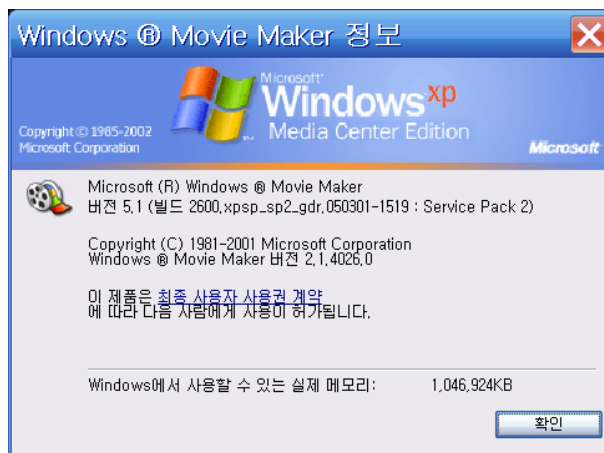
Windows ® Movie Maker 정보

Copyright © 1985-2002
Microsoft Corporation

Microsoft®
Windows xp
Media Center Edition

Microsoft

Microsoft (R) Windows ® Movie Maker
버전 5.1 (빌드 2600.xpsp_sp2_gdr.050301-1519 : Service Pack 2)

Copyright (C) 1981-2001 Microsoft Corporation
Windows ® Movie Maker 버전 2.1.4026.0

이 제품은 최종 사용자 사용권 계약
에 따라 다음 사람에게 사용이 허가됩니다.

Windows에서 사용할 수 있는 실제 메모리: 1,046,924KB

확인